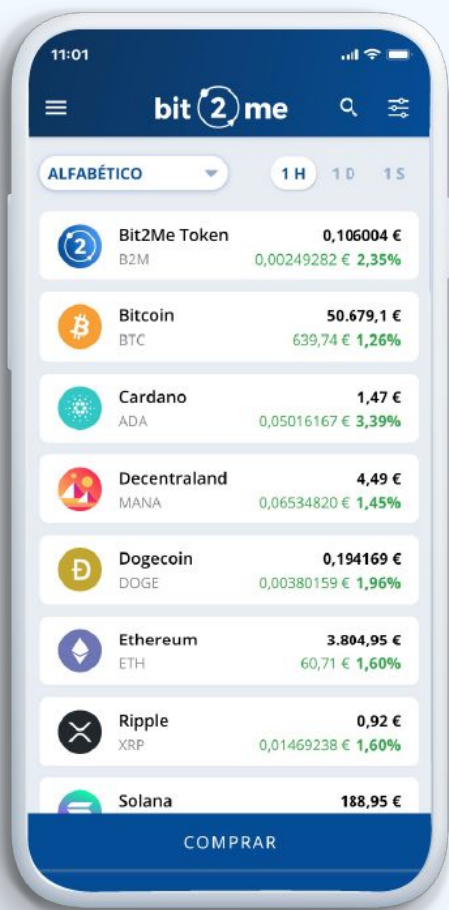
11:01

bit 2 me

ALFABÉTICO

1 H 1 D 1 S

Bit2Me Token
B2M
0,106004 €
0,00249282 € 2,35%

Bitcoin
BTC
50.679,1 €
639,74 € 1,26%

Cardano
ADA
1,47 €
0,05016167 € 3,39%

Decentraland
MANA
4,49 €
0,06534820 € 1,45%

Dogecoin
DOGE
0,194169 €
0,00380159 € 1,96%

Ethereum
ETH
3.804,95 €
60,71 € 1,60%

Ripple
XRP
0,92 €
0,01469238 € 1,60%

Solana
188,95 €

COMPRAR